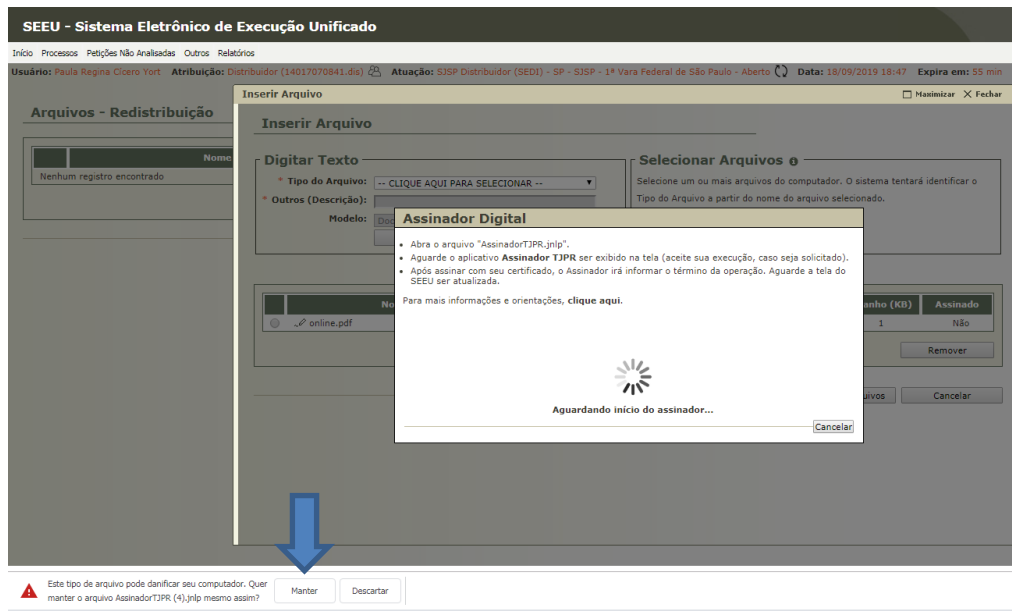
SEEU - Sistema Eletrônico de Execução Unificado

Início Processos Petições Não Analisadas Outros Relatórios

Usuário: Paula Regina Cicero Yort Atribuição: Distribuidor (14017070841.dis) Atuação: SJSP Distribuidor (SEDI) - SP - SJSP - 1ª Vara Federal de São Paulo - Aberto Data: 18/09/2019 18:47 Expira em: 55 min

Arquivos - Redistribuição

Nome
Nenhum registro encontrado

Inserir Arquivo
Maximizar Fechar

Inserir Arquivo

Digitar Texto
* Tipo do Arquivo: -- CLIQUE AQUI PARA SELECIONAR --
* Outros (Descrição):
Modelo: Doc

Selecionar Arquivos
Selecione um ou mais arquivos do computador. O sistema tentará identificar o Tipo do Arquivo a partir do nome do arquivo selecionado.

No | anho (KB) | Assinado
online.pdf | 1 | Não

Remover

uivos Cancelar

Assinador Digital

• Abra o arquivo "AssinadorTJPR.jnlp".
• Aguarde o aplicativo Assinador TJPR ser exibido na tela (aceite sua execução, caso seja solicitado).
• Após assinar com seu certificado, o Assinador irá informar o término da operação. Aguarde a tela do SEEU ser atualizada.

Para mais informações e orientações, clique aqui.

Aguardando início do assinador...

Cancelar

Este tipo de arquivo pode danificar seu computador. Quer manter o arquivo AssinadorTJPR (4).jnlp mesmo assim?
Manter Descartar